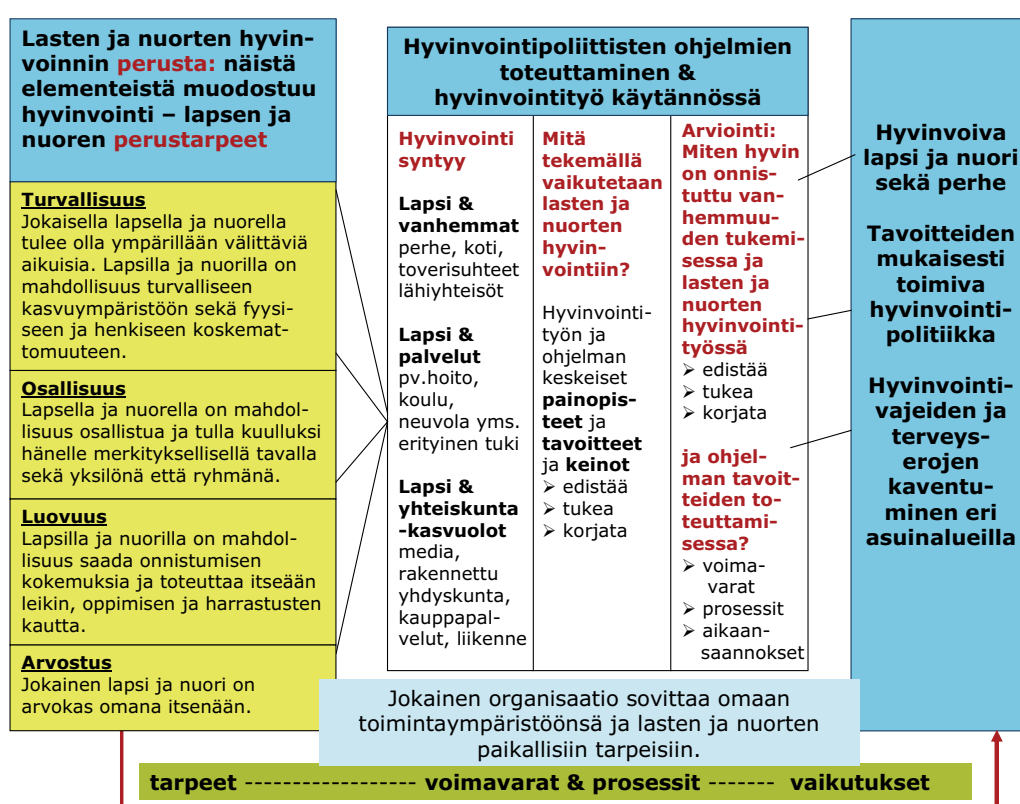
Lasten ja nuorten hyvinvoinnin perusta: näistä elementeistä muodostuu hyvinvointi – lapsen ja nuoren perustarpeet

Turvallisuus
Jokaisella lapsella ja nuorella tulee olla ympärillään välittäviä aikuisia. Lapsilla ja nuorilla on mahdollisuus turvalliseen kasvuympäristöön sekä fyysiseen ja henkiseen koskemattomuuteen.

Osallisuus
Lapsella ja nuorella on mahdollisuus osallistua ja tulla kuulluksi hänelle merkityksellisellä tavalla sekä yksilönä että ryhmänä.

Luovuus
Lapsilla ja nuorilla on mahdollisuus saada onnistumisen kokemuksia ja toteuttaa itseään leikin, oppimisen ja harrastusten kautta.

Arvostus
Jokainen lapsi ja nuori on arvokas omana itsenään.

Hyvinvointipoliittisten ohjelmien toteuttaminen & hyvinvointityö käytännössä

Hyvinvointi syntyy

Lapsi & vanhemmat
perhe, koti, toverisuhteet lähiyhteisöt

Lapsi & palvelut
pv.hoito, koulu, neuvola yms. erityinen tuki

Lapsi & yhteiskunta -kasvuolot
media, rakennettu yhdyskunta, kauppapalvelut, liikenne

Mitä tekemällä vaikutetaan lasten ja nuorten hyvinvointiin?

Hyvinvointityön ja ohjelman keskeiset painopisteet ja tavoitteet ja keinot
➢ edistää
➢ tukea
➢ korjata

Arviointi: Miten hyvin on onnistuttu vanhemmuuden tukemisessa ja lasten ja nuorten hyvinvointityössä
➢ edistää
➢ tukea
➢ korjata

ja ohjelman tavoitteiden toteuttamisessa?
➢ voimavarat
➢ prosessit
➢ aikaansaannokset

Hyvinvoiva lapsi ja nuori sekä perhe

Tavoitteiden mukaisesti toimiva hyvinvointipolitiikka

Hyvinvointivajeiden ja terveyserojen kaventuminen eri asuinalueilla

Jokainen organisaatio sovittaa omaan toimintaympäristöönsä ja lasten ja nuorten paikallisiin tarpeisiin.

tarpeet ----------------- voimavarat & prosessit ------- vaikutukset